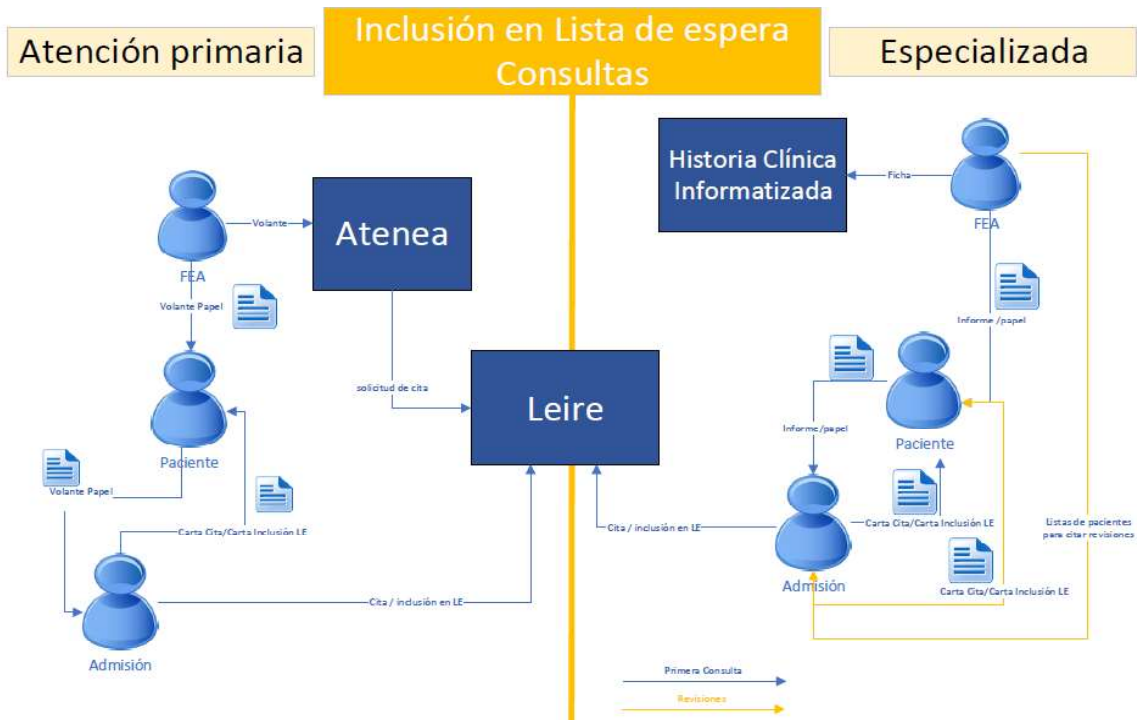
Atención primaria

Inclusión en Lista de espera Consultas

Especializada

Historia Clínica Informatizada

Ficha

FEA

Volante

Atenea

FEA

Volante Papel

Informe /papel

solicitud de cita

Leire

Informe/papel

Paciente

Paciente

Volante Papel

Carta Cita/Carta Inclusión LE

Cita / inclusión en LE

Carta Cita/Carta Inclusión LE

Listas de pacientes para citar revisiones

Admisión

Carta Cita/Carta Inclusión LE

Cita / inclusión en LE

Admisión

Primera Consulta

Revisiones